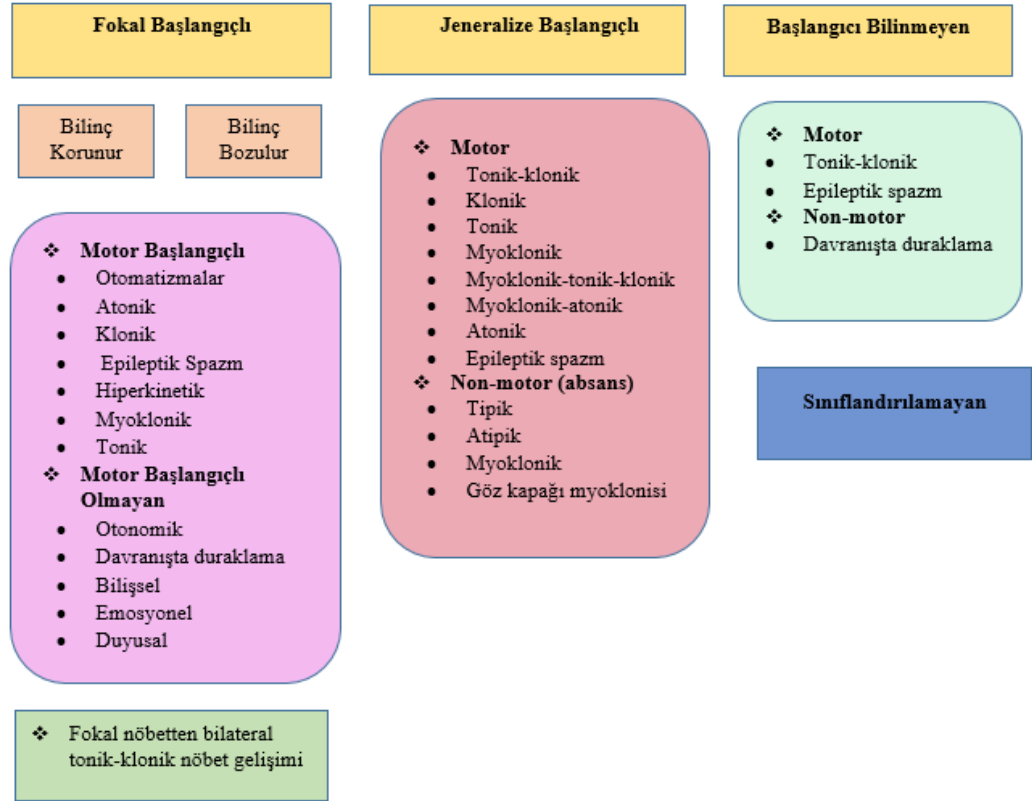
Fokal Başlangıçlı

Bilinç Korunur

Bilinç Bozulur

❖ Motor Başlangıçlı
• Otomatizmalar
• Atonik
• Klonik
• Epileptik Spazm
• Hiperkinetik
• Myoklonik
• Tonik
❖ Motor Başlangıçlı Olmayan
• Otonomik
• Davranışta duraklama
• Bilişsel
• Emosyonel
• Duyusal

❖ Fokal nöbetten bilateral tonik-klonik nöbet gelişimi

Jeneralize Başlangıçlı

❖ Motor
• Tonik-klonik
• Klonik
• Tonik
• Myoklonik
• Myoklonik-tonik-klonik
• Myoklonik-atonik
• Atonik
• Epileptik spazm
❖ Non-motor (absans)
• Tipik
• Atipik
• Myoklonik
• Göz kapağı myoklonisi

Başlangıcı Bilinmeyen

❖ Motor
• Tonik-klonik
• Epileptik spazm
❖ Non-motor
• Davranışta duraklama

Sınıflandırılamayan